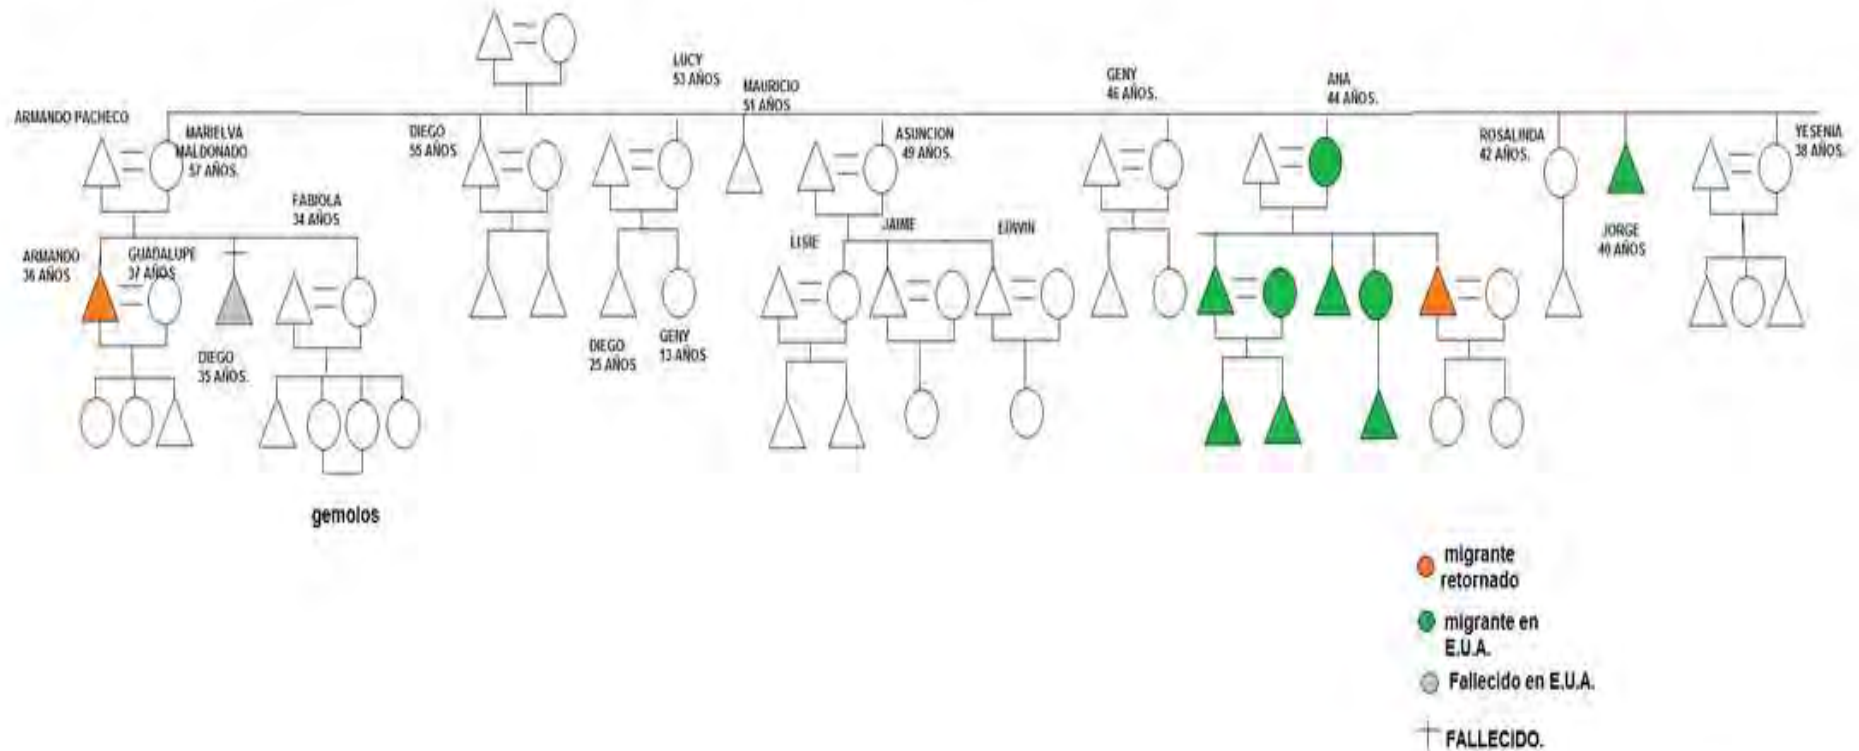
ARMANDO PACHECO

MARIELVA MALDONADO 57 AÑOS.

FABIOLA 34 AÑOS

ARMANDO 36 AÑOS

GUADALUPE 37 AÑOS

DIEGO 35 AÑOS.

gemolos

DIEGO 55 AÑOS

LUCY 53 AÑOS

MAURICIO 51 AÑOS

DIEGO 25 AÑOS

GENY 13 AÑOS

ASUNCION 49 AÑOS.

LISIE

JAIME

EDWIN

GENY 46 AÑOS.

ANA 44 AÑOS.

ROSALINDA 42 AÑOS.

JORGE 40 AÑOS

YESENIA 38 AÑOS.

migrante retornado

migrante en E.U.A.

Fallecido en E.U.A.

FALLECIDO.